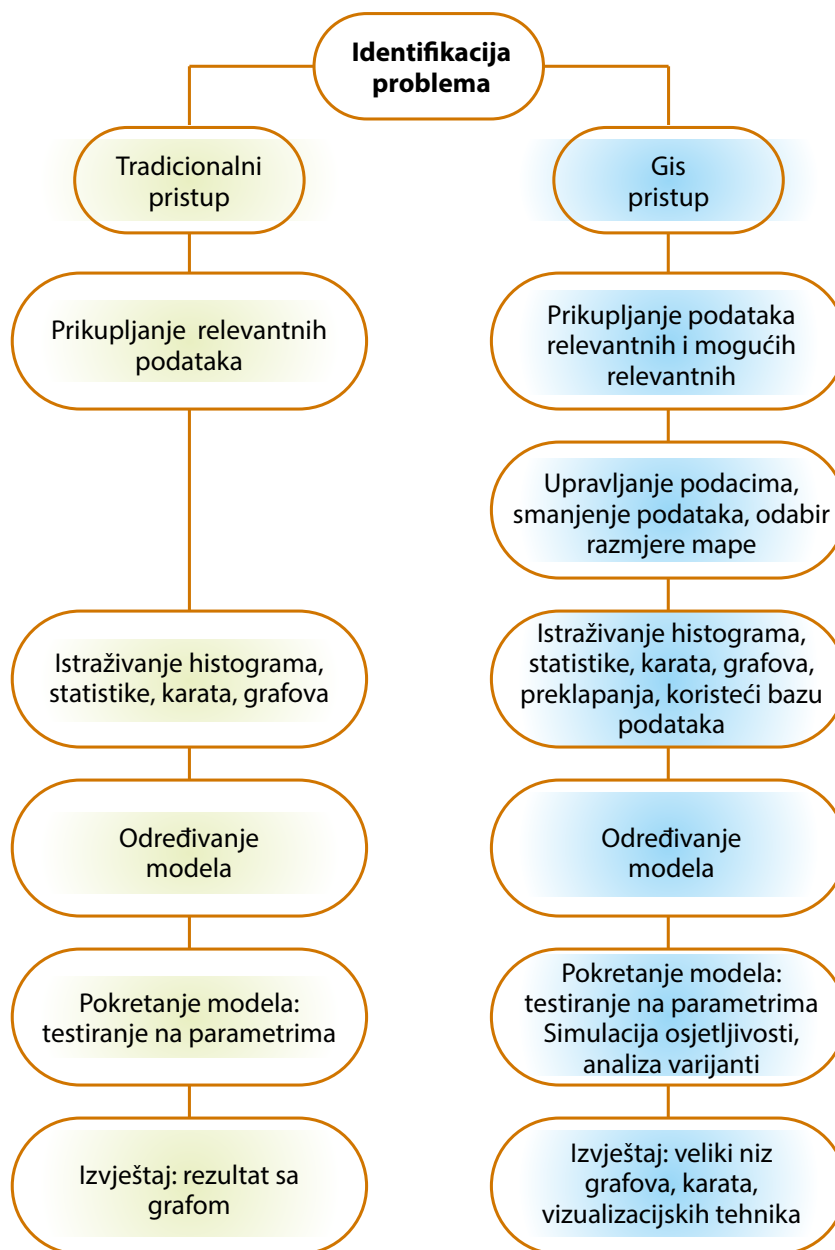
Identifikacija problema

Tradicionalni pristup

Prikupljanje relevantnih podataka

Istraživanje histograma, statistike, karata, grafova

Određivanje modela

Pokretanje modela: testiranje na parametrima

Izvještaj: rezultat sa grafom

Gis pristup

Prikupljanje podataka relevantnih i mogućih relevantnih

Upravljanje podacima, smanjenje podataka, odabir razmjere mape

Istraživanje histograma, statistike, karata, grafova, preklapanja, koristeći bazu podataka

Određivanje modela

Pokretanje modela: testiranje na parametrima Simulacija osjetljivosti, analiza varijanti

Izvještaj: veliki niz grafova, karata, vizualizacijskih tehnika